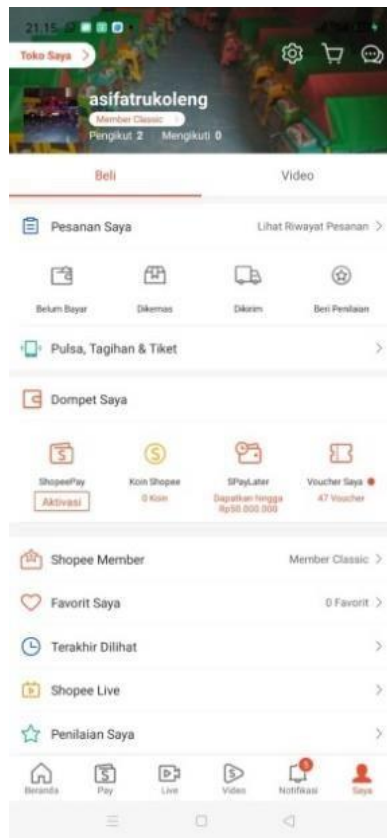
21:15

Toko Saya >

asifatrukoleng

Member Classic >

Pengikut 2 Mengikuti 0

Beli

Video

Pesanan Saya

Lihat Riwayat Pesanan >

Belum Bayar

Dikemas

Dikirim

Beri Penilaian

Pulsa, Tagihan & Tiket >

Dompet Saya

ShopeePay

Aktivasi

Koin Shopee

0 Koin

SPayLater

Dapatkan hingga Rp50.000.000

Voucher Saya

47 Voucher

Shopee Member

Member Classic >

Favorit Saya

0 Favorit >

Terakhir Dilihat >

Shopee Live >

Penilaian Saya >

Beranda

Pay

Live

Video

5

Notifikasi

Saya